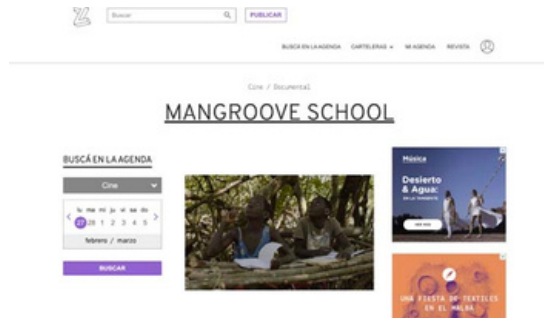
Buscar

PUBLICAR

BUSCÁ EN LA AGENDA CARTELERAS MI AGENDA REVISTA

Cine / Documental

MANGROOVE SCHOOL

BUSCÁ EN LA AGENDA

Cine

lu ma mi ju vi sa do
27 28 1 2 3 4 5

febrero / marzo

BUSCAR

Música

Desierto & Agua:

UNA FIESTA DE TEXTILES EN EL MALBA